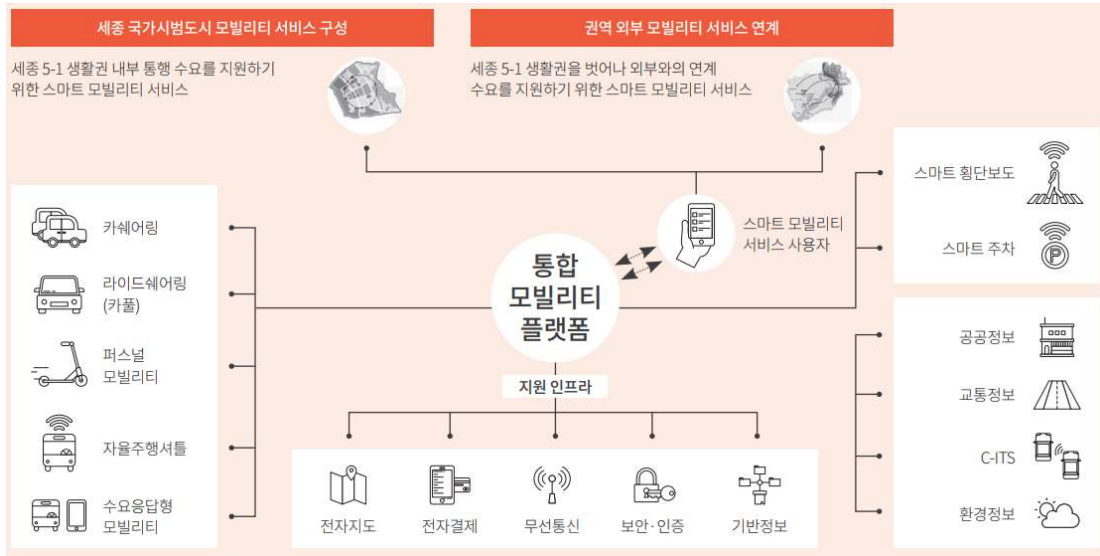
세종 국가시범도시 모빌리티 서비스 구성

세종 5-1 생활권 내부 통행 수요를 지원하기 위한 스마트 모빌리티 서비스

권역 외부 모빌리티 서비스 연계

세종 5-1 생활권을 벗어나 외부와의 연계 수요를 지원하기 위한 스마트 모빌리티 서비스

카쉐어링

라이드쉐어링 (카풀)

퍼스널 모빌리티

자율주행셔틀

수요응답형 모빌리티

스마트 모빌리티 서비스 사용자

통합 모빌리티 플랫폼

지원 인프라

전자지도

전자결제

무선통신

보안·인증

기반정보

스마트 횡단보도

스마트 주차

공공정보

교통정보

C-ITS

환경정보